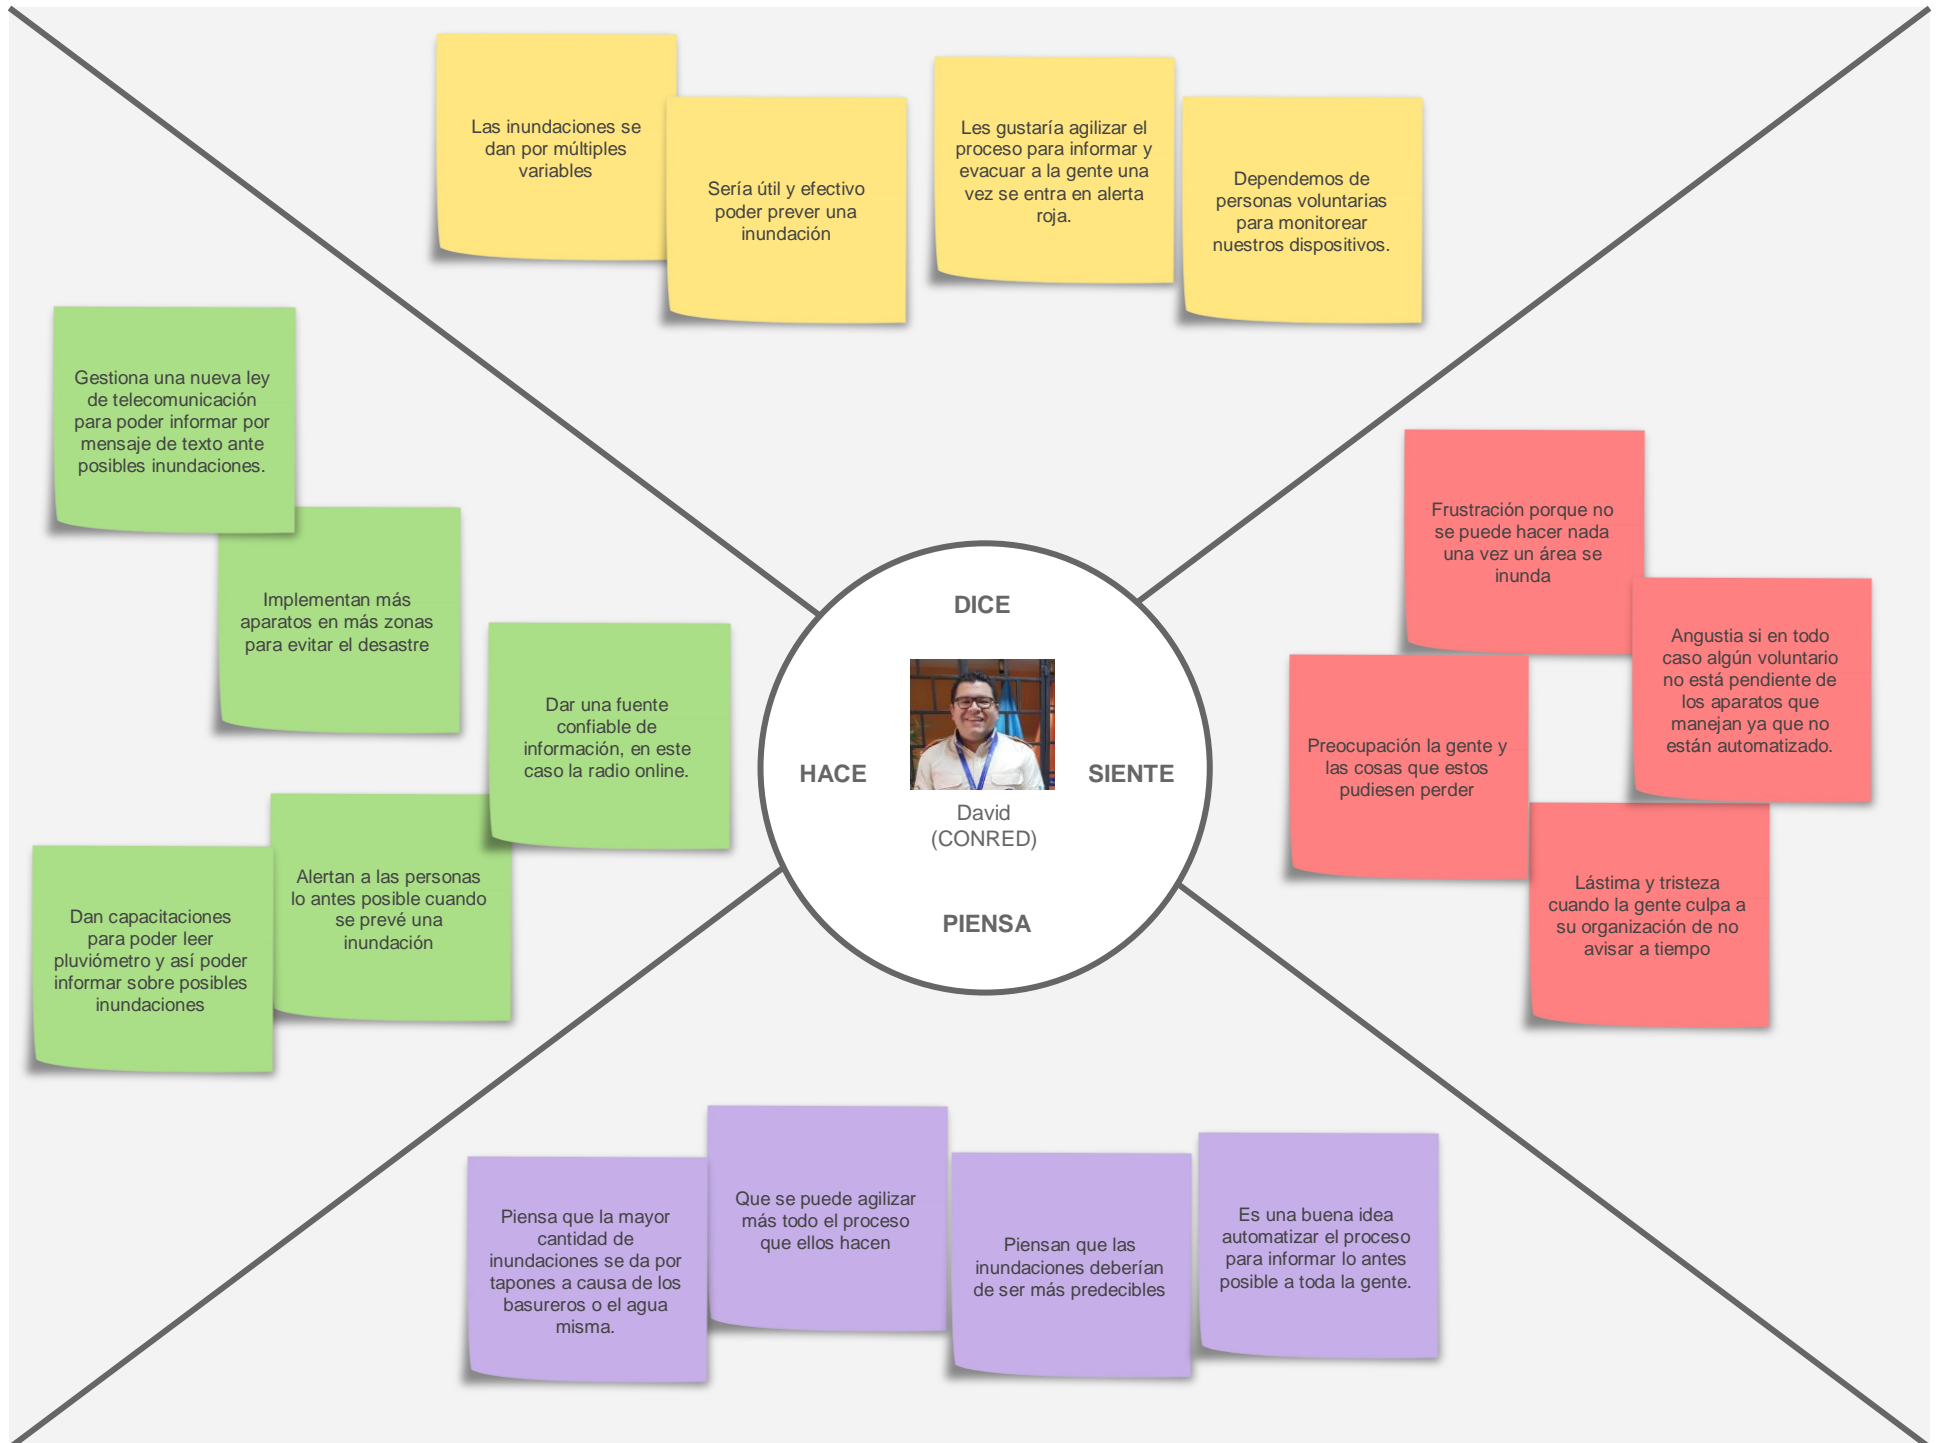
Las inundaciones se dan por múltiples variables

Sería útil y efectivo poder prever una inundación

Les gustaría agilizar el proceso para informar y evacuar a la gente una vez se entra en alerta roja.

Dependemos de personas voluntarias para monitorear nuestros dispositivos.

Gestiona una nueva ley de telecomunicación para poder informar por mensaje de texto ante posibles inundaciones.

Implementan más aparatos en más zonas para evitar el desastre

Dar una fuente confiable de información, en este caso la radio online.

Alertan a las personas lo antes posible cuando se prevé una inundación

Dan capacitaciones para poder leer pluviómetro y así poder informar sobre posibles inundaciones

DICE

HACE

SIENTE

PIENSA

David (CONRED)

Frustración porque no se puede hacer nada una vez un área se inunda

Angustia si en todo caso algún voluntario no está pendiente de los aparatos que manejan ya que no están automatizado.

Preocupación la gente y las cosas que estos pudiesen perder

Lástima y tristeza cuando la gente culpa a su organización de no avisar a tiempo

Piensa que la mayor cantidad de inundaciones se da por tapones a causa de los basureros o el agua misma.

Que se puede agilizar más todo el proceso que ellos hacen

Piensan que las inundaciones deberían de ser más predecibles

Es una buena idea automatizar el proceso para informar lo antes posible a toda la gente.